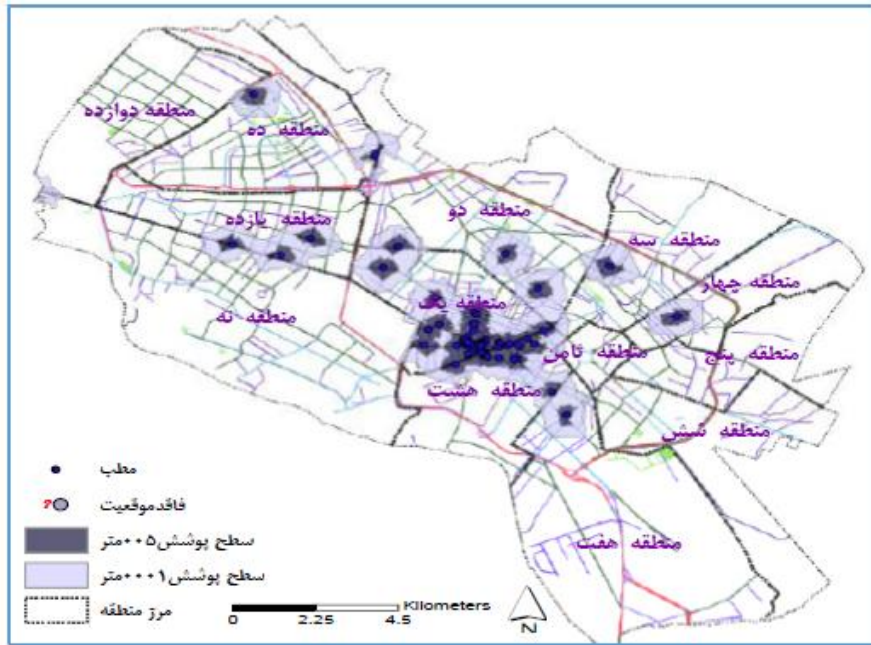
منطقه دوازده
منطقه ده
منطقه دو
منطقه سه
منطقه یازده
منطقه چهار
منطقه یک
منطقه نه
منطقه ثامن
منطقه پنج
منطقه هشت
منطقه شش
منطقه هفت

مطب
فاقدموقعیت
سطح پوشش۵۰۰متر
سطح پوشش۱۰۰۰متر
مرز منطقه

Kilometers
0 2.25 4.5
N